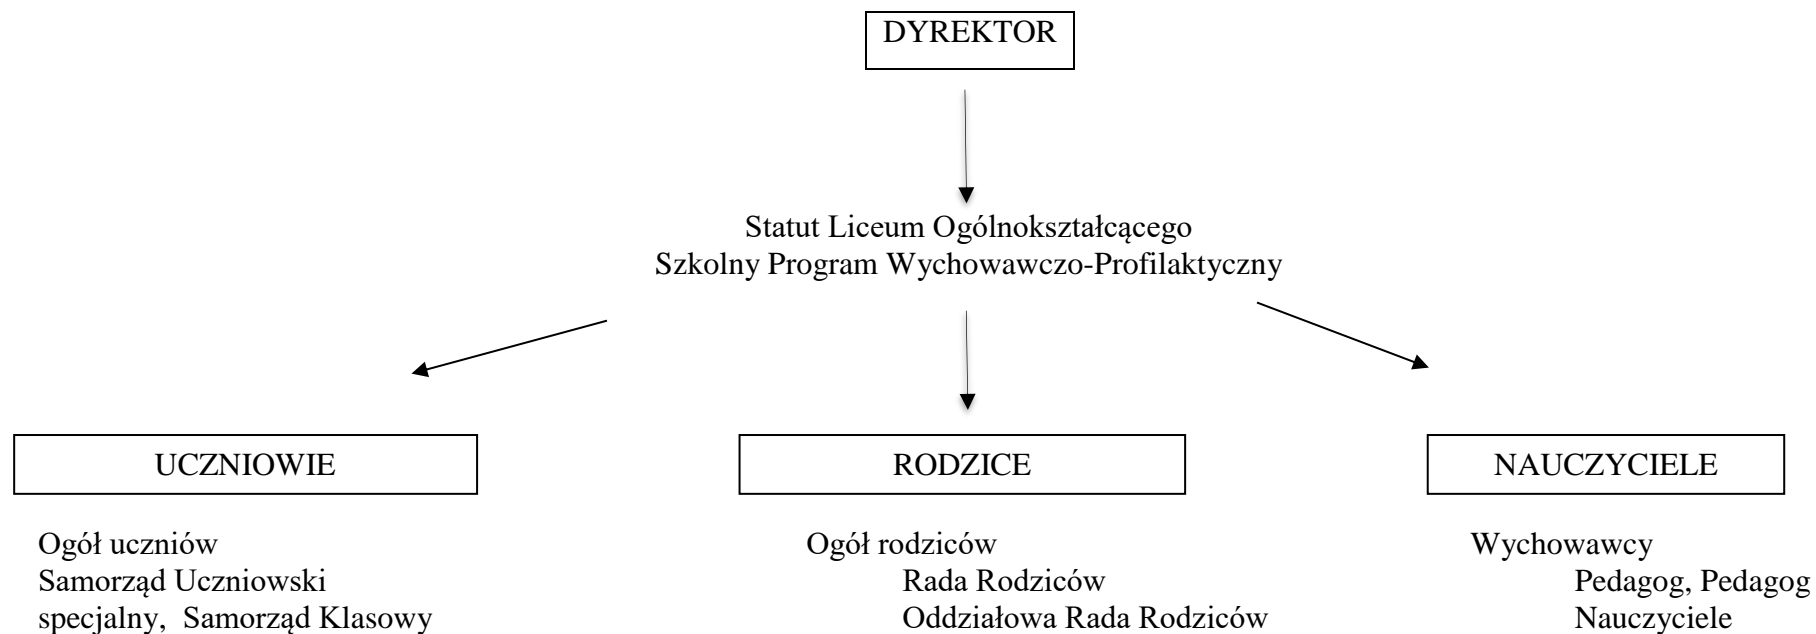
DYREKTOR

Statut Liceum Ogólnokształcącego
Szkolny Program Wychowawczo-Profilaktyczny

UCZNIOWIE

RODZICE

NAUCZYCIELE

Ogół uczniów
Samorząd Uczniowski
specjalny, Samorząd Klasowy

Ogół rodziców
Rada Rodziców
Oddziałowa Rada Rodziców

Wychowawcy
Pedagog, Pedagog
Nauczyciele